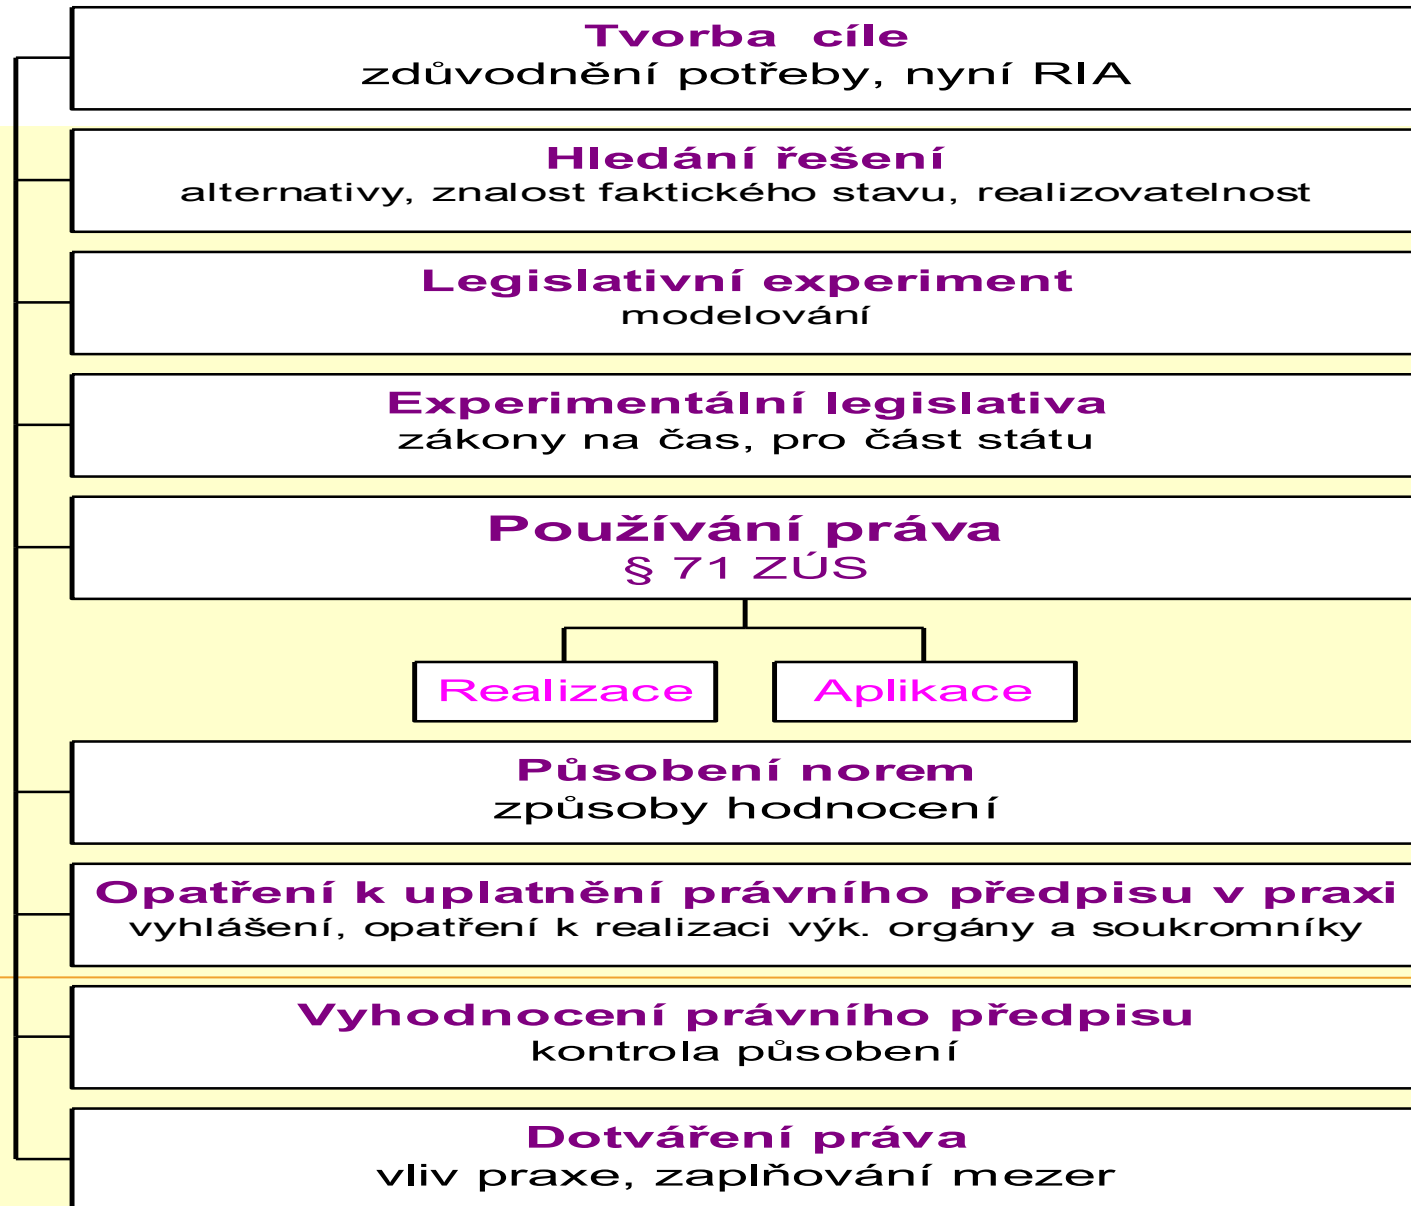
Tvorba cíle
zdůvodnění potřeby, nyní RIA

Hledání řešení
alternativy, znalost faktického stavu, realizovatelnost

Legislativní experiment
modelování

Experimentální legislativa
zákony na čas, pro část státu

Používání práva
§ 71 ZÚS

Realizace

Aplikace

Působení norem
způsoby hodnocení

Opatření k uplatnění právního předpisu v praxi
vyhlášení, opatření k realizaci výk. orgány a soukromníky

Vyhodnocení právního předpisu
kontrola působení

Dotváření práva
vliv praxe, zaplňování mezer